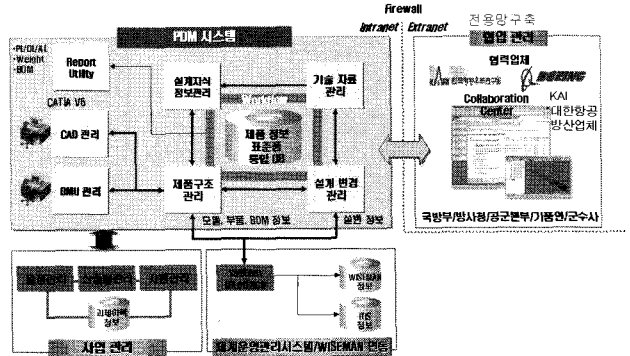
Firewall

Intranet Extranet 전용망구축

PDM 시스템

협업 관리

•PL/DL/AL
•Weight
•BOM

Report Utility

CATIA V5

CAD 관리

DMU 관리

설계지식 정보관리

기술 자료 관리

Workflow

제품 정보 표준화 통합 DB

제품구조 관리

설계 변경 관리

모델, 부품, BOM 정보

설변 정보

협력업체

BOEING

KAI 대한항공 방산업체

Collaboration Center

국방부/방사청/공군본부/기품원/군수사

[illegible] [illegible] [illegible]

리비전 정보

사업 관리

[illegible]

WISEMAN 정보

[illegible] 정보

체계운영관리시스템/WISEMAN 연동